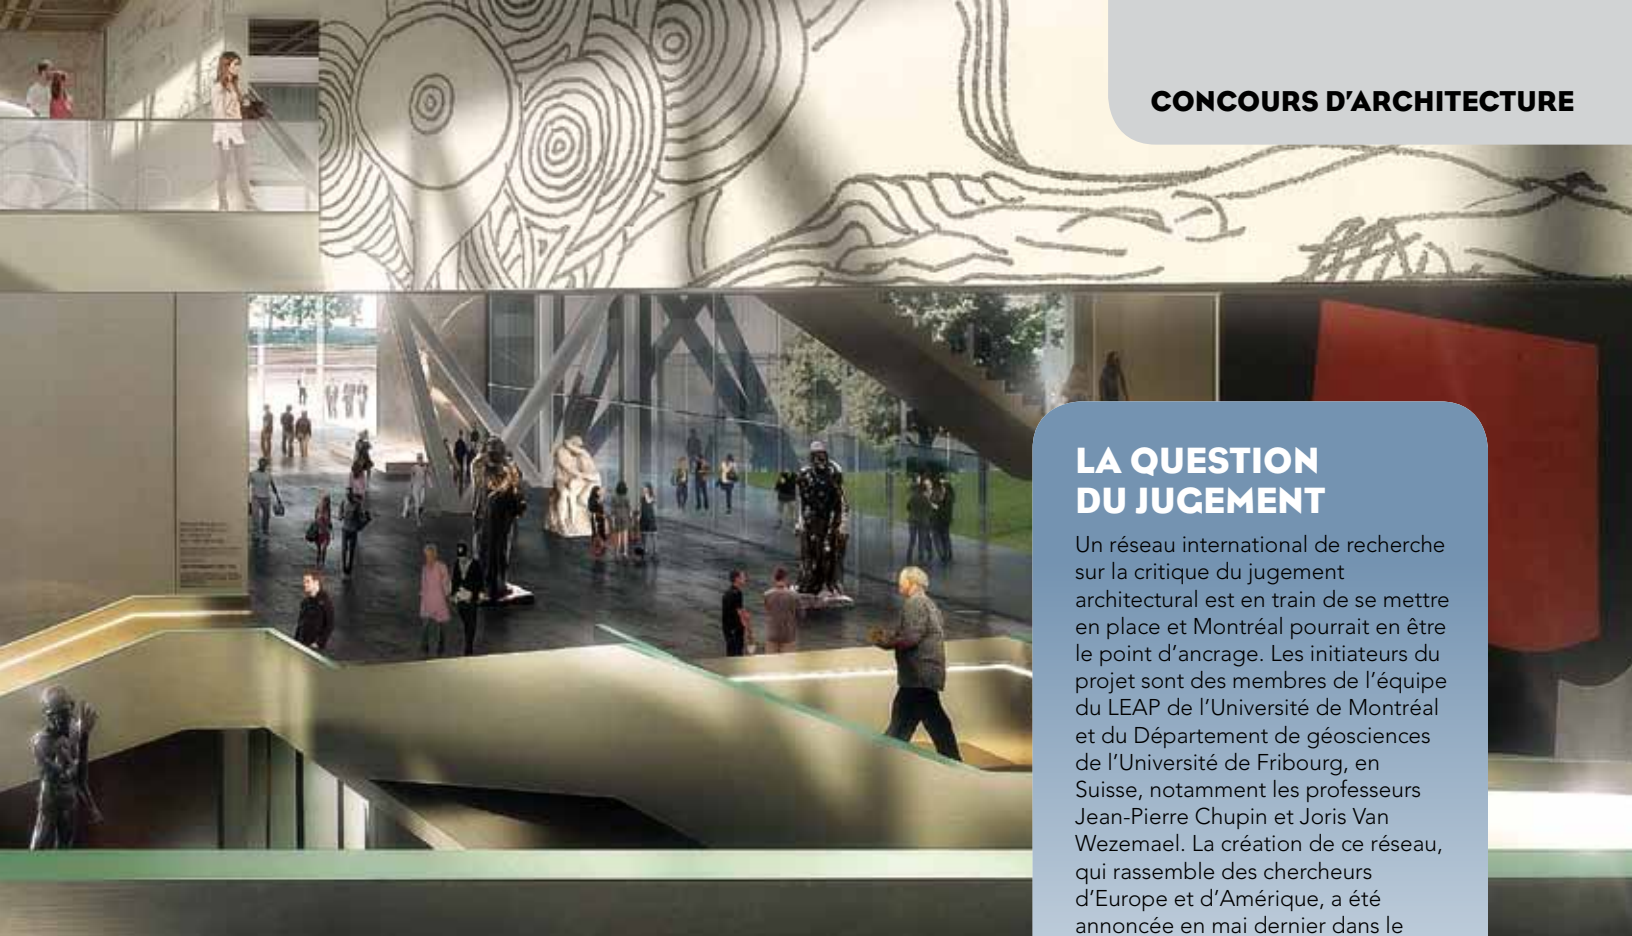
CONCOURS D'ARCHITECTURE

LA QUESTION DU JUGEMENT

Un réseau international de recherche sur la critique du jugement architectural est en train de se mettre en place et Montréal pourrait en être le point d'ancrage. Les initiateurs du projet sont des membres de l'équipe du LEAP de l'Université de Montréal et du Département de géosciences de l'Université de Fribourg, en Suisse, notamment les professeurs Jean-Pierre Chupin et Joris Van Wezemael. La création de ce réseau, qui rassemble des chercheurs d'Europe et d'Amérique, a été annoncée en mai dernier dans le